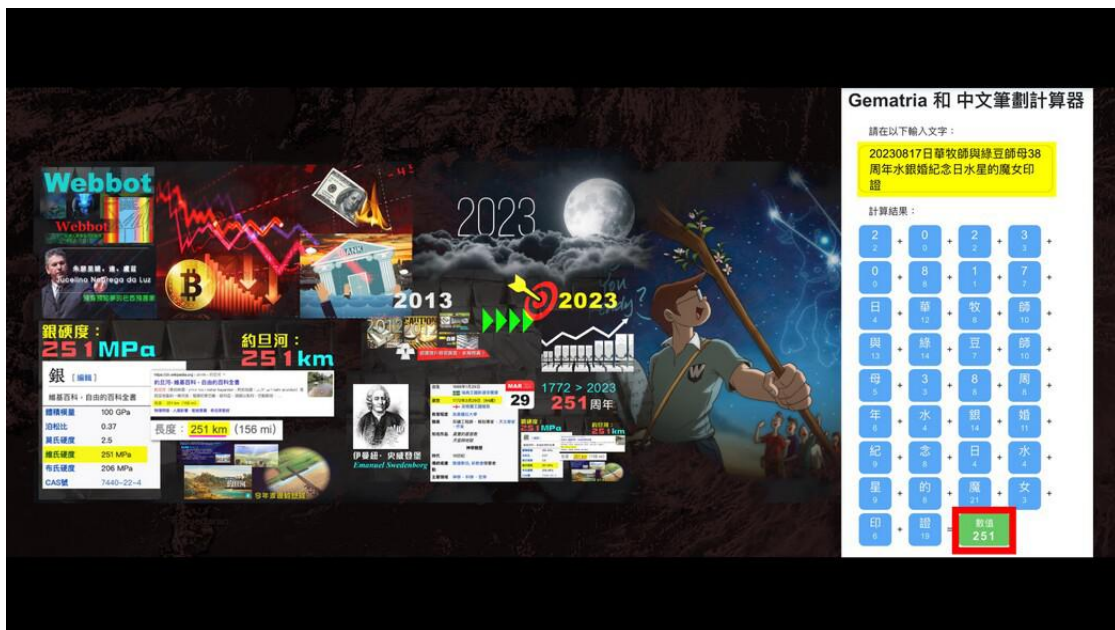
Webbot

Webbot

Jucelino Nobrega da Luz

銀硬度：
251MPa

銀 [編輯]

維基百科，自由的百科全書

| 體積模量 | 100 GPa |
|---|---|
| 泊松比 | 0.37 |
| 莫氏硬度 | 2.5 |
| 維氏硬度 | 251 MPa |
| 布氏硬度 | 206 MPa |
| CAS號 | 7440-22-4 |

約旦河：
251km

約旦河 - 維基百科，自由的百科全書

長度：251 km (156 mi)

2023

2013

2023

伊曼紐·史威登堡
Emanuel Swedenborg

MAR
29

銀硬度：
251MPa

約旦河：
251km

1772 > 2023
251周年

Gematria 和 中文筆劃計算器

請在以下輸入文字：

20230817日華牧師與綠豆師母38周年水銀婚紀念日水星的魔女印證

計算結果：

2 2 + 0 0 + 2 2 + 3 3 +
0 0 + 8 8 + 1 1 + 7 7 +
日 4 + 華 12 + 牧 8 + 師 10 +
與 13 + 綠 14 + 豆 7 + 師 10 +
母 5 + 3 3 + 8 8 + 周 8 +
年 6 + 水 4 + 銀 14 + 婚 11 +
紀 9 + 念 8 + 日 4 + 水 4 +
星 9 + 的 8 + 魔 21 + 女 3 +
印 6 + 證 19 = 數值 251